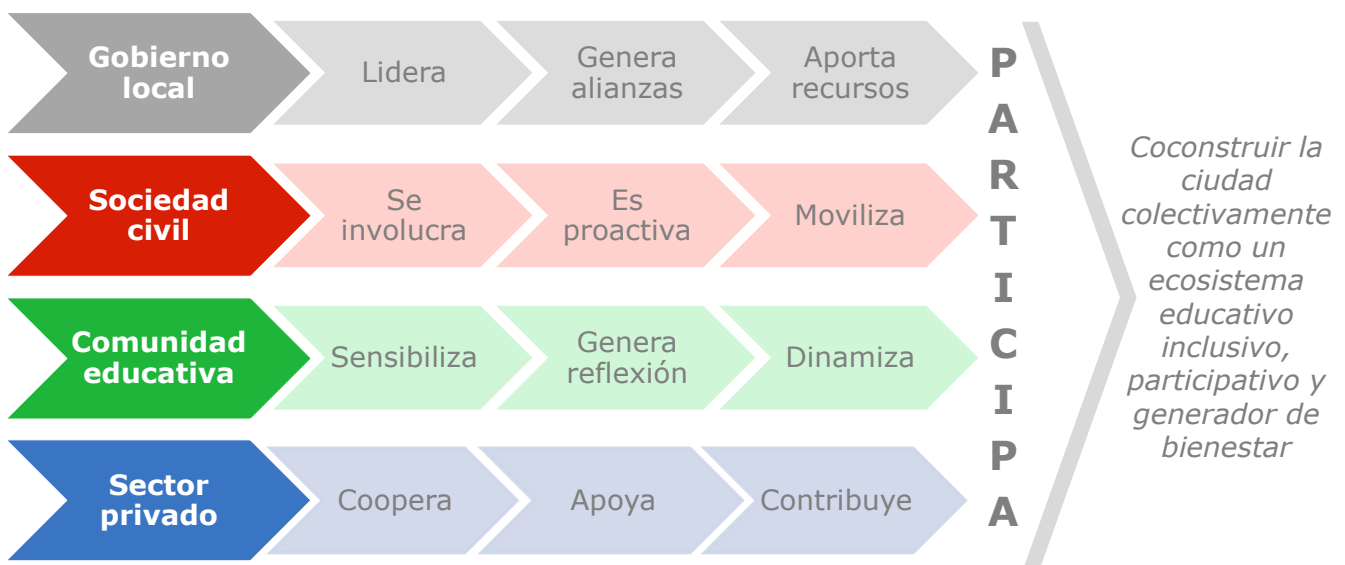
Gobierno local

Lidera

Genera alianzas

Aporta recursos

Sociedad civil

Se involucra

Es proactiva

Moviliza

Comunidad educativa

Sensibiliza

Genera reflexión

Dinamiza

Sector privado

Coopera

Apoya

Contribuye

P
A
R
T
I
C
I
P
A

Coconstruir la ciudad colectivamente como un ecosistema educativo inclusivo, participativo y generador de bienestar